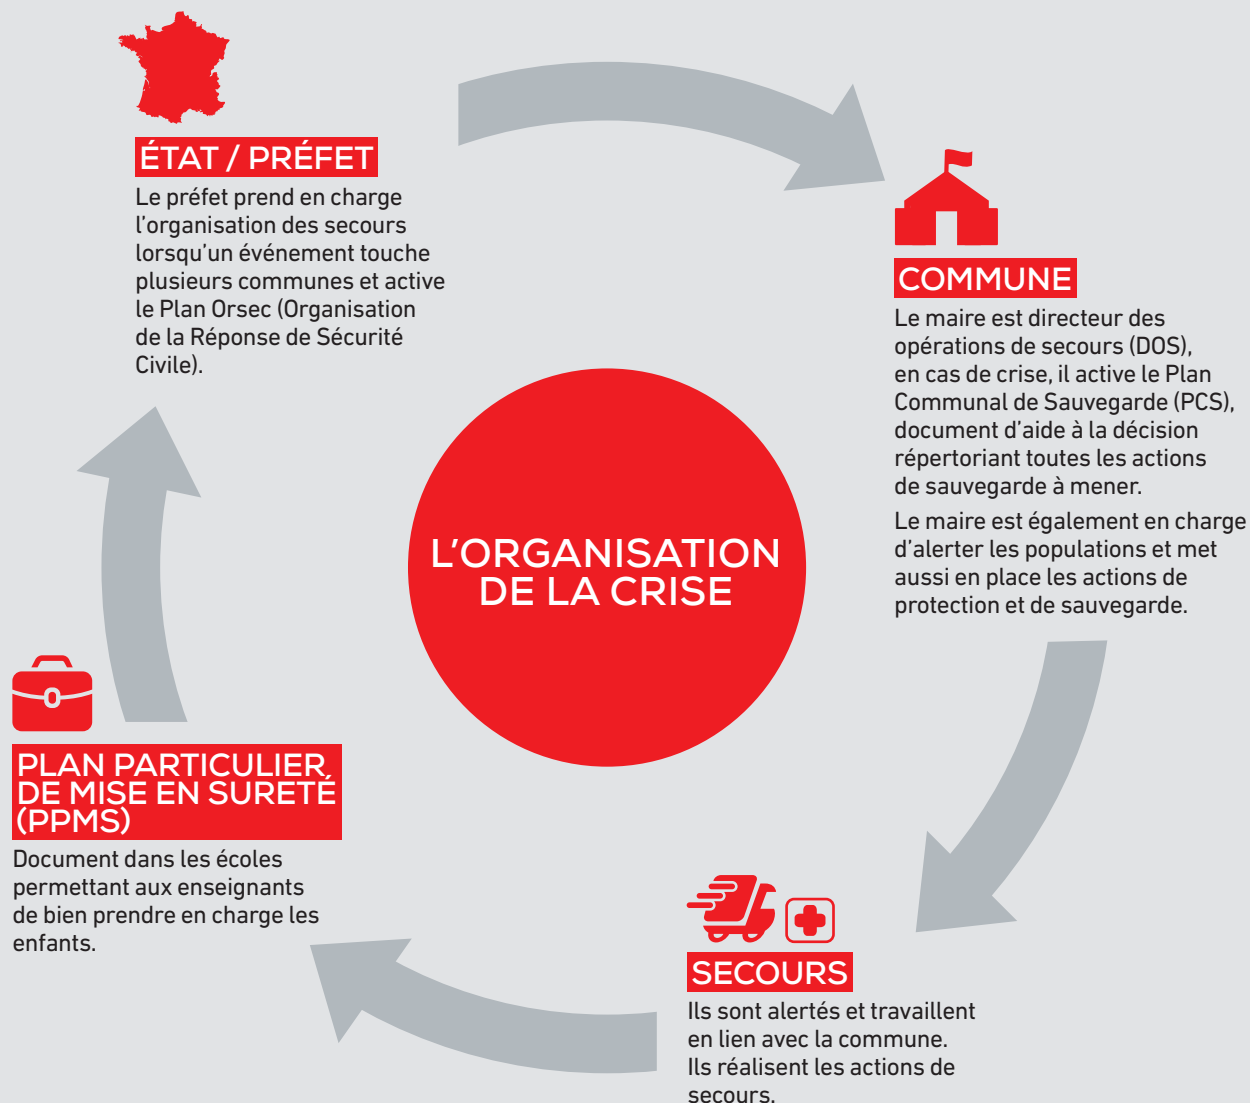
ÉTAT / PRÉFET

Le préfet prend en charge l'organisation des secours lorsqu'un événement touche plusieurs communes et active le Plan Orsec (Organisation de la Réponse de Sécurité Civile).

COMMUNE

Le maire est directeur des opérations de secours (DOS), en cas de crise, il active le Plan Communal de Sauvegarde (PCS), document d'aide à la décision répertoriant toutes les actions de sauvegarde à mener.

Le maire est également en charge d'alerter les populations et met aussi en place les actions de protection et de sauvegarde.

L'ORGANISATION DE LA CRISE

PLAN PARTICULIER DE MISE EN SURETÉ (PPMS)

Document dans les écoles permettant aux enseignants de bien prendre en charge les enfants.

SECOURS

Ils sont alertés et travaillent en lien avec la commune. Ils réalisent les actions de secours.